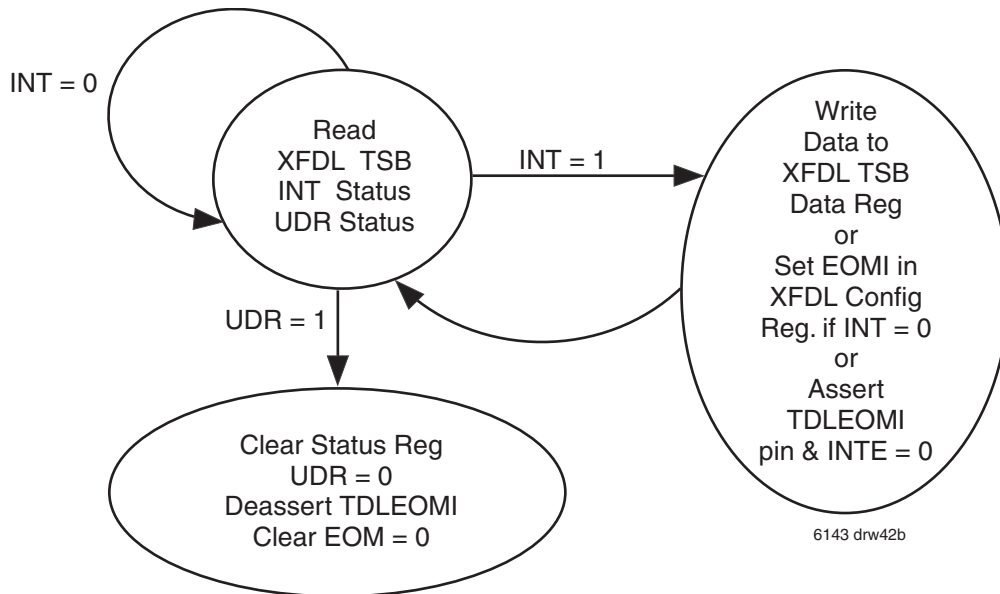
INT = 0

Read
XFDL TSB
INT Status
UDR Status

INT = 1

Write
Data to
XFDL TSB
Data Reg
or
Set EOMI in
XFDL Config
Reg. if INT = 0
or
Assert
TDLEOMI
pin & INTE = 0

UDR = 1

Clear Status Reg
UDR = 0
Deassert TDLEOMI
Clear EOM = 0

6143 drw42b